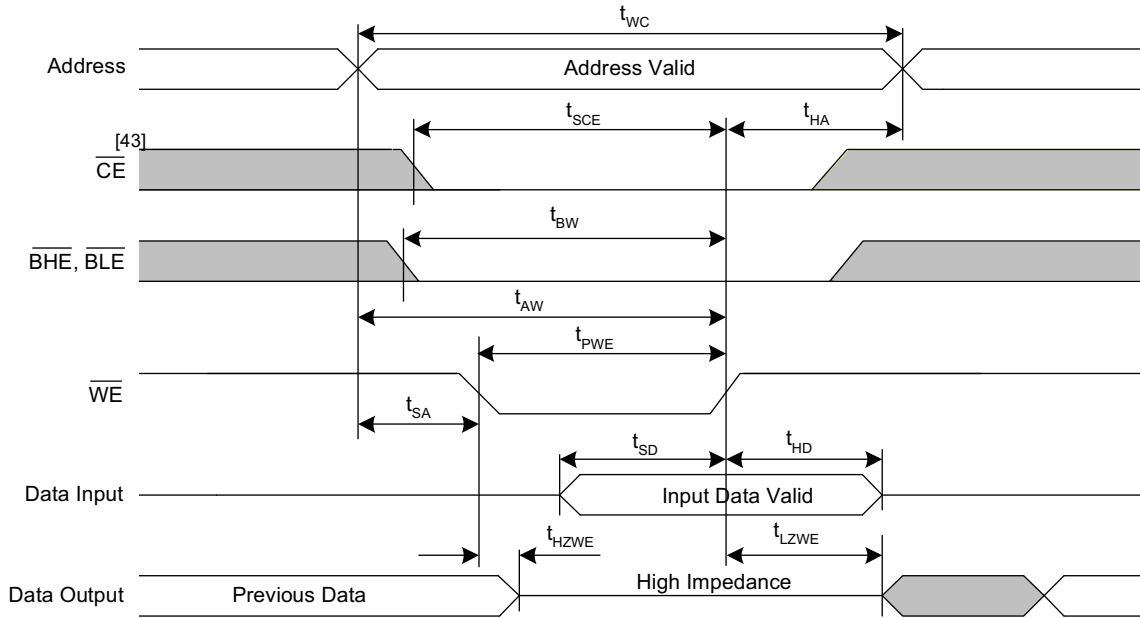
$t_{WC}$

Address

Address Valid

$t_{SCE}$

$t_{HA}$

$\overline{CE}^{[43]}$

$t_{BW}$

$\overline{BHE}$, $\overline{BLE}$

$t_{AW}$

$t_{PWE}$

$\overline{WE}$

$t_{SA}$

$t_{SD}$

$t_{HD}$

Data Input

Input Data Valid

$t_{HZWE}$

$t_{LZWE}$

Data Output

Previous Data

High Impedance